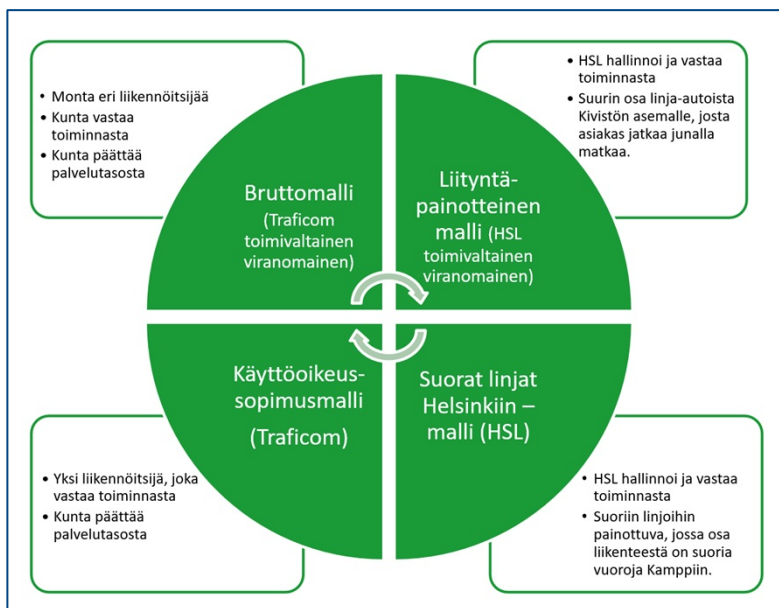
- Monta eri liikennöitsijää
- Kunta vastaa toiminnasta
- Kunta päättää palvelutasosta

- HSL hallinnoi ja vastaa toiminnasta
- Suurin osa linja-autoista Kivistön asemalle, josta asiakas jatkaa junalla matkaa.

Bruttomalli (Traficom toimivaltainen viranomainen)

Liityntäpainotteinen malli (HSL toimivaltainen viranomainen)

Käyttöoikeussopimusmalli (Traficom)

Suorat linjat Helsinkiin – malli (HSL)

- Yksi liikennöitsijä, joka vastaa toiminnasta
- Kunta päättää palvelutasosta

- HSL hallinnoi ja vastaa toiminnasta
- Suoriin linjoihin painottuva, jossa osa liikenteestä on suoria vuoroja Kamppiin.